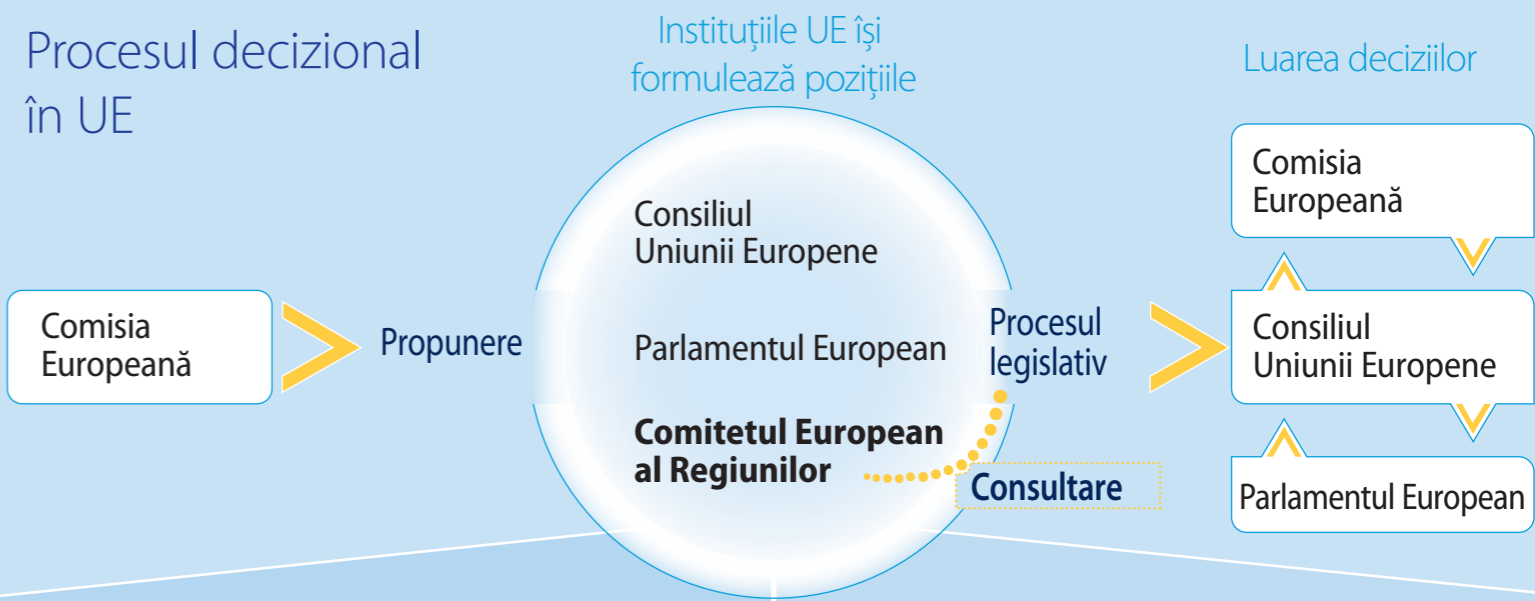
Procesul decizional în UE

Instituțiile UE își formulează pozițiile

Luarea deciziilor

Comisia Europeană

Propunere

Consiliul Uniunii Europene

Parlamentul European

**Comitetul European al Regiunilor**

Procesul legislativ

Consultare

Comisia Europeană

Consiliul Uniunii Europene

Parlamentul European